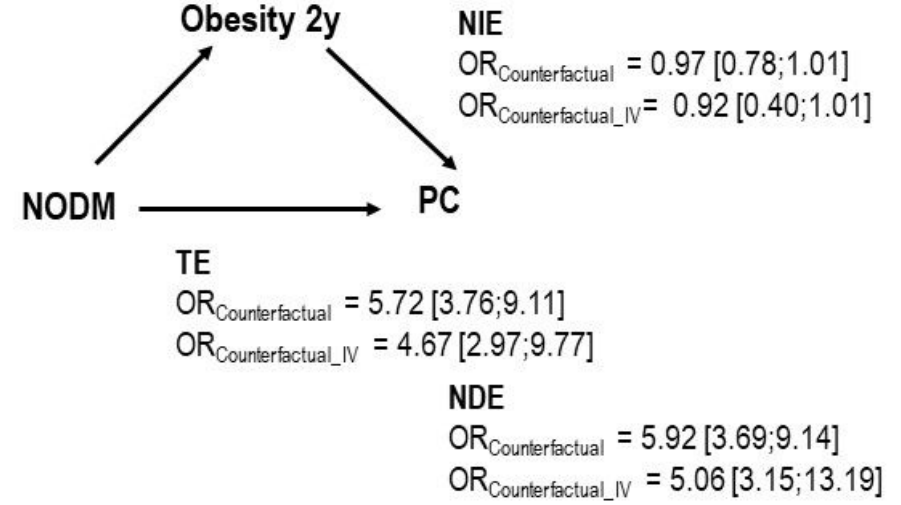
Obesity 2y

NIE
$OR_{Counterfactual}$ = 0.97 [0.78;1.01]
$OR_{Counterfactual\_IV}$= 0.92 [0.40;1.01]

NODM

PC

TE
$OR_{Counterfactual}$ = 5.72 [3.76;9.11]
$OR_{Counterfactual\_IV}$ = 4.67 [2.97;9.77]

NDE
$OR_{Counterfactual}$ = 5.92 [3.69;9.14]
$OR_{Counterfactual\_IV}$ = 5.06 [3.15;13.19]